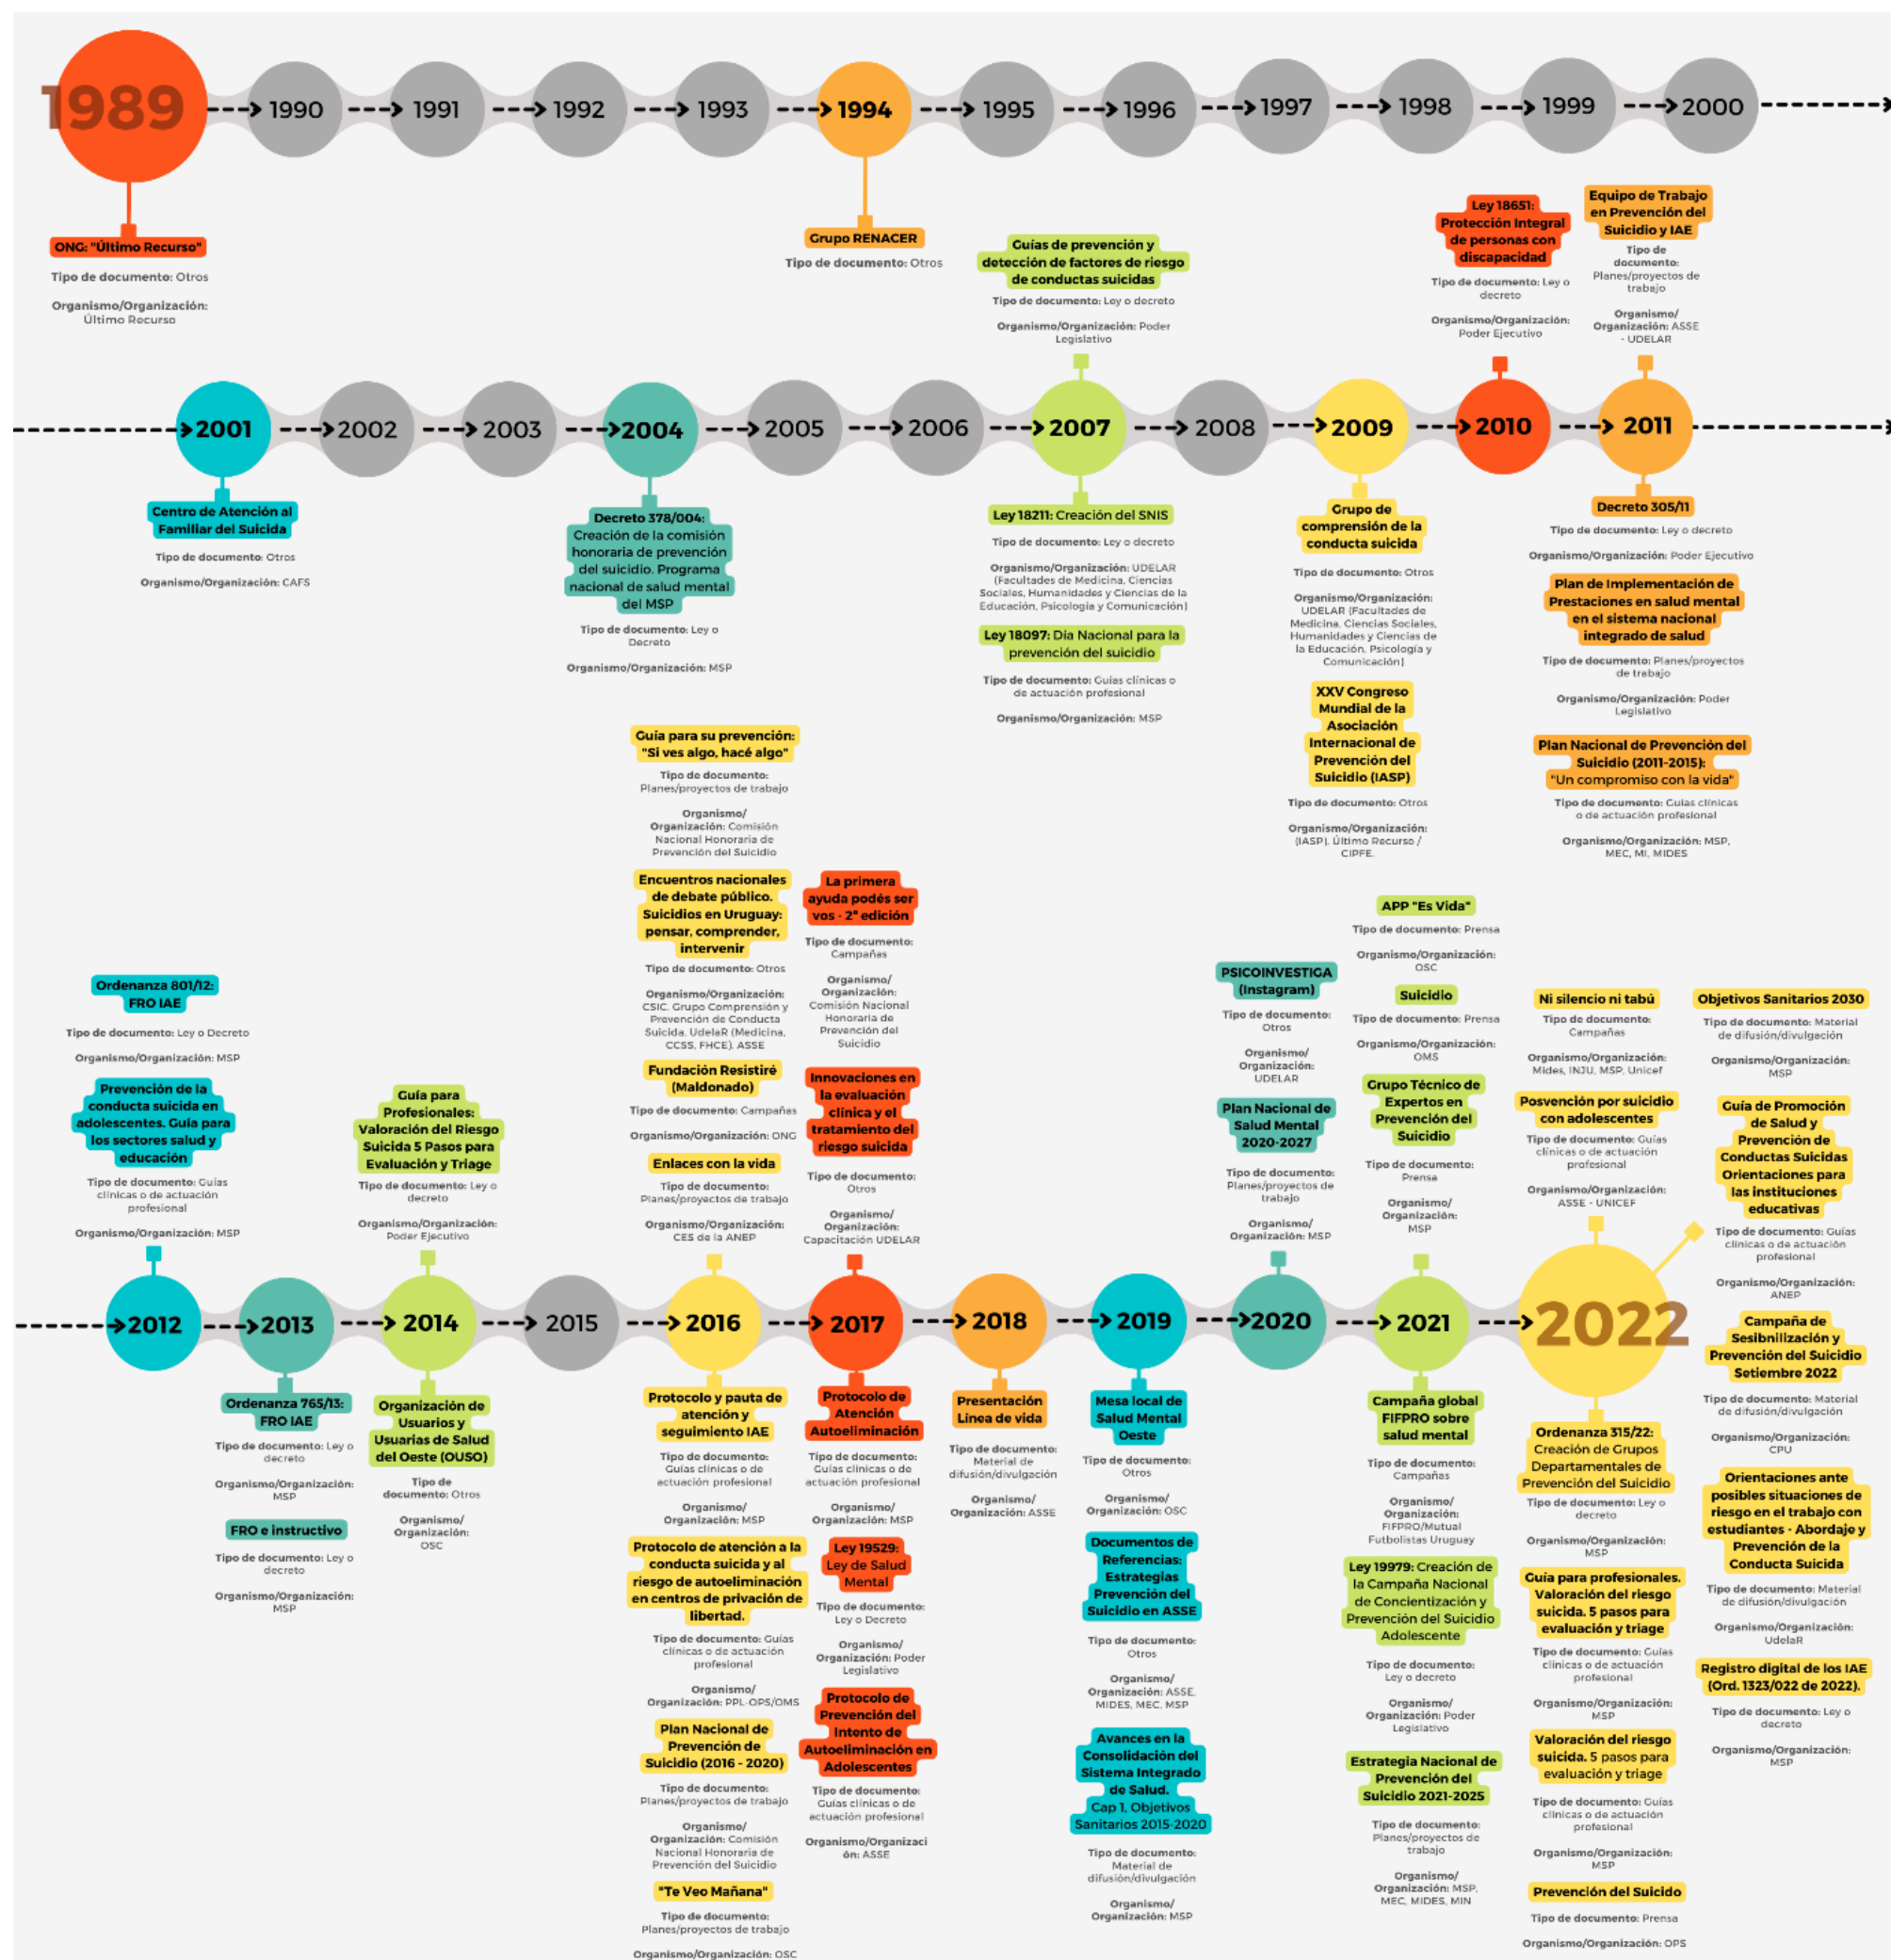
1989 1990 1991 1992 1993 1994 1995 1996 1997 1998 1999 2000

ONG: "Último Recurso"
Tipo de documento: Otros
Organismo/Organización: Último Recurso

Grupo RENACER
Tipo de documento: Otros

Guías de prevención y detección de factores de riesgo de conductas suicidas
Tipo de documento: Ley o decreto
Organismo/Organización: Poder Legislativo

Ley 18651: Protección Integral de personas con discapacidad
Tipo de documento: Ley o decreto
Organismo/Organización: Poder Ejecutivo

Equipo de Trabajo en Prevención del Suicidio y IAE
Tipo de documento: Planes/proyectos de trabajo
Organismo/Organización: ASSE - UDELAR

2001 2002 2003 2004 2005 2006 2007 2008 2009 2010 2011

Centro de Atención al Familiar del Suicida
Tipo de documento: Otros
Organismo/Organización: CAFS

Decreto 378/004: Creación de la comisión honoraria de prevención del suicidio. Programa nacional de salud mental del MSP
Tipo de documento: Ley o Decreto
Organismo/Organización: MSP

Ley 18211: Creación del SNIS
Tipo de documento: Ley o decreto
Organismo/Organización: UDELAR (Facultades de Medicina, Ciencias Sociales, Humanidades y Ciencias de la Educación, Psicología y Comunicación)

Ley 18097: Día Nacional para la prevención del suicidio
Tipo de documento: Guías clínicas o de actuación profesional
Organismo/Organización: MSP

Grupo de comprensión de la conducta suicida
Tipo de documento: Otros
Organismo/Organización: UDELAR (Facultades de Medicina, Ciencias Sociales, Humanidades y Ciencias de la Educación, Psicología y Comunicación)

XXV Congreso Mundial de la Asociación Internacional de Prevención del Suicidio (IASP)
Tipo de documento: Otros
Organismo/Organización: (IASP), Último Recurso / CIPFE.

Decreto 305/11
Tipo de documento: Ley o decreto
Organismo/Organización: Poder Ejecutivo

Plan de Implementación de Prestaciones en salud mental en el sistema nacional integrado de salud
Tipo de documento: Planes/proyectos de trabajo
Organismo/Organización: Poder Legislativo

Plan Nacional de Prevención del Suicidio (2011-2015): "Un compromiso con la vida"
Tipo de documento: Guías clínicas o de actuación profesional
Organismo/Organización: MSP, MEC, MI, MIDES

Guía para su prevención: "Si ves algo, hacé algo"
Tipo de documento: Planes/proyectos de trabajo
Organismo/Organización: Comisión Nacional Honoraria de Prevención del Suicidio

Encuentros nacionales de debate público. Suicidios en Uruguay: pensar, comprender, intervenir
Tipo de documento: Otros
Organismo/Organización: CSIC. Grupo Comprensión y Prevención de Conducta Suicida. UdelaR (Medicina, CCSS, FHCE), ASSE

La primera ayuda podés ser vos - 2° edición
Tipo de documento: Campañas
Organismo/Organización: Comisión Nacional Honoraria de Prevención del Suicidio

Fundación Resistiré (Maldonado)
Tipo de documento: Campañas
Organismo/Organización: ONG

Innovaciones en la evaluación clínica y el tratamiento del riesgo suicida
Tipo de documento: Otros
Organismo/Organización: Capacitación UDELAR

Enlaces con la vida
Tipo de documento: Planes/proyectos de trabajo
Organismo/Organización: CES de la ANEP

APP "Es Vida"
Tipo de documento: Prensa
Organismo/Organización: OSC

PSICOINVESTIGA (Instagram)
Tipo de documento: Otros
Organismo/Organización: UDELAR

Suicidio
Tipo de documento: Prensa
Organismo/Organización: OMS

Plan Nacional de Salud Mental 2020-2027
Tipo de documento: Planes/proyectos de trabajo
Organismo/Organización: MSP

Grupo Técnico de Expertos en Prevención del Suicidio
Tipo de documento: Prensa
Organismo/Organización: MSP

Ni silencio ni tabú
Tipo de documento: Campañas
Organismo/Organización: Mides, INJU, MSP, Unicef

Posvención por suicidio con adolescentes
Tipo de documento: Guías clínicas o de actuación profesional
Organismo/Organización: ASSE - UNICEF

Objetivos Sanitarios 2030
Tipo de documento: Material de difusión/divulgación
Organismo/Organización: MSP

Guía de Promoción de Salud y Prevención de Conductas Suicidas Orientaciones para las instituciones educativas
Tipo de documento: Guías clínicas o de actuación profesional
Organismo/Organización: ANEP

Ordenanza 801/12: FRO IAE
Tipo de documento: Ley o Decreto
Organismo/Organización: MSP

Prevención de la conducta suicida en adolescentes. Guía para los sectores salud y educación
Tipo de documento: Guías clínicas o de actuación profesional
Organismo/Organización: MSP

Guía para Profesionales: Valoración del Riesgo Suicida 5 Pasos para Evaluación y Triage
Tipo de documento: Ley o decreto
Organismo/Organización: Poder Ejecutivo

2012 2013 2014 2015 2016 2017 2018 2019 2020 2021 2022

Ordenanza 765/13: FRO IAE
Tipo de documento: Ley o decreto
Organismo/Organización: MSP

FRO e instructivo
Tipo de documento: Ley o decreto
Organismo/Organización: MSP

Organización de Usuarios y Usuarias de Salud del Oeste (OUSO)
Tipo de documento: Otros
Organismo/Organización: OSC

Protocolo y pauta de atención y seguimiento IAE
Tipo de documento: Guías clínicas o de actuación profesional
Organismo/Organización: MSP

Protocolo de atención a la conducta suicida y al riesgo de autoeliminación en centros de privación de libertad.
Tipo de documento: Guías clínicas o de actuación profesional
Organismo/Organización: PPL-OPS/OMS

Plan Nacional de Prevención de Suicidio (2016 - 2020)
Tipo de documento: Planes/proyectos de trabajo
Organismo/Organización: Comisión Nacional Honoraria de Prevención del Suicidio

"Te Veo Mañana"
Tipo de documento: Planes/proyectos de trabajo
Organismo/Organización: OSC

Protocolo de Atención Autoeliminación
Tipo de documento: Guías clínicas o de actuación profesional
Organismo/Organización: MSP

Ley 19529: Ley de Salud Mental
Tipo de documento: Ley o Decreto
Organismo/Organización: Poder Legislativo

Protocolo de Prevención del Intento de Autoeliminación en Adolescentes
Tipo de documento: Guías clínicas o de actuación profesional
Organismo/Organización: ASSE

Presentación Línea de vida
Tipo de documento: Material de difusión/divulgación
Organismo/Organización: ASSE

Mesa local de Salud Mental Oeste
Tipo de documento: Otros
Organismo/Organización: OSC

Documentos de Referencias: Estrategias Prevención del Suicidio en ASSE
Tipo de documento: Otros
Organismo/Organización: ASSE, MIDES, MEC, MSP

Avances en la Consolidación del Sistema Integrado de Salud. Cap 1. Objetivos Sanitarios 2015-2020
Tipo de documento: Material de difusión/divulgación
Organismo/Organización: MSP

Campaña global FIFPRO sobre salud mental
Tipo de documento: Campañas
Organismo/Organización: FIFPRO/Mutual Futbolistas Uruguay

Ley 19979: Creación de la Campaña Nacional de Concientización y Prevención del Suicidio Adolescente
Tipo de documento: Ley o decreto
Organismo/Organización: Poder Legislativo

Estrategia Nacional de Prevención del Suicidio 2021-2025
Tipo de documento: Planes/proyectos de trabajo
Organismo/Organización: MSP, MEC, MIDES, MIN

Ordenanza 315/22: Creación de Grupos Departamentales de Prevención del Suicidio
Tipo de documento: Ley o decreto
Organismo/Organización: MSP

Guía para profesionales. Valoración del riesgo suicida. 5 pasos para evaluación y triage
Tipo de documento: Guías clínicas o de actuación profesional
Organismo/Organización: MSP

Valoración del riesgo suicida. 5 pasos para evaluación y triage
Tipo de documento: Guías clínicas o de actuación profesional
Organismo/Organización: MSP

Prevención del Suicido
Tipo de documento: Prensa
Organismo/Organización: OPS

Campaña de Sesibnilización y Prevención del Suicidio Setiembre 2022
Tipo de documento: Material de difusión/divulgación
Organismo/Organización: CPU

Orientaciones ante posibles situaciones de riesgo en el trabajo con estudiantes - Abordaje y Prevención de la Conducta Suicida
Tipo de documento: Material de difusión/divulgación
Organismo/Organización: UdelaR

Registro digital de los IAE (Ord. 1323/022 de 2022).
Tipo de documento: Ley o decreto
Organismo/Organización: MSP